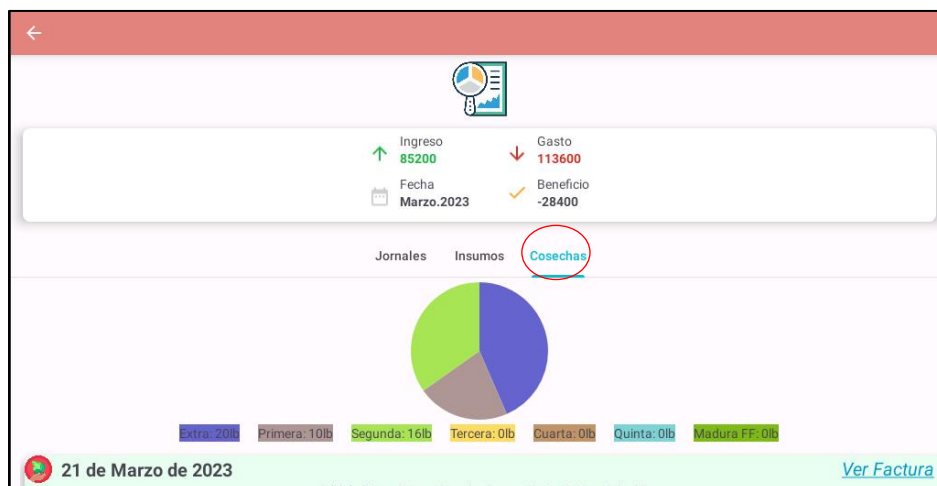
Ingreso
85200

Gasto
113600

Fecha
Marzo.2023

Beneficio
-28400

Jornales Insumos Cosechas

Extra: 20lb Primera: 10lb Segunda: 16lb Tercera: 0lb Cuarta: 0lb Quinta: 0lb Madura FF: 0lb

21 de Marzo de 2023

Ver Factura